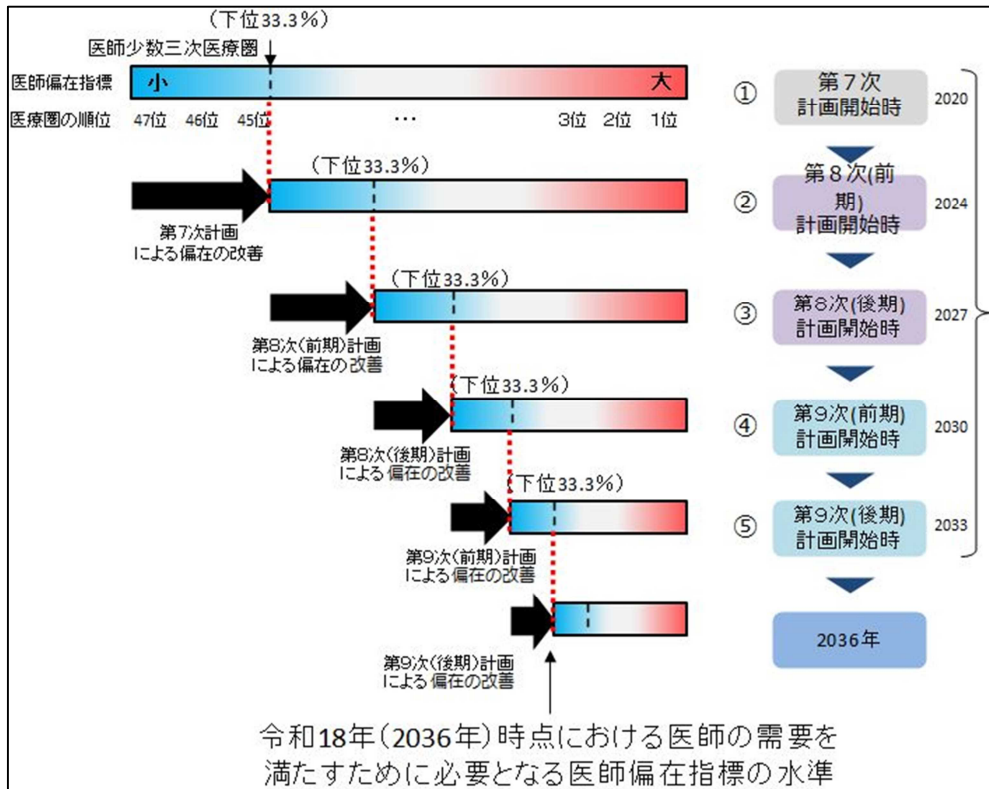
（下位33.3％）
医師少数三次医療圏

医師偏在指標 小 大
医療圏の順位 47位 46位 45位 … 3位 2位 1位

（下位33.3％）
第7次計画による偏在の改善

（下位33.3％）
第8次（前期）計画による偏在の改善

（下位33.3％）
第8次（後期）計画による偏在の改善

（下位33.3％）
第9次（前期）計画による偏在の改善

第9次（後期）計画による偏在の改善

令和18年（2036年）時点における医師の需要を満たすために必要となる医師偏在指標の水準

① 第７次計画開始時 2020
② 第８次(前期)計画開始時 2024
③ 第8次(後期)計画開始時 2027
④ 第9次(前期)計画開始時 2030
⑤ 第9次(後期)計画開始時 2033
2036年